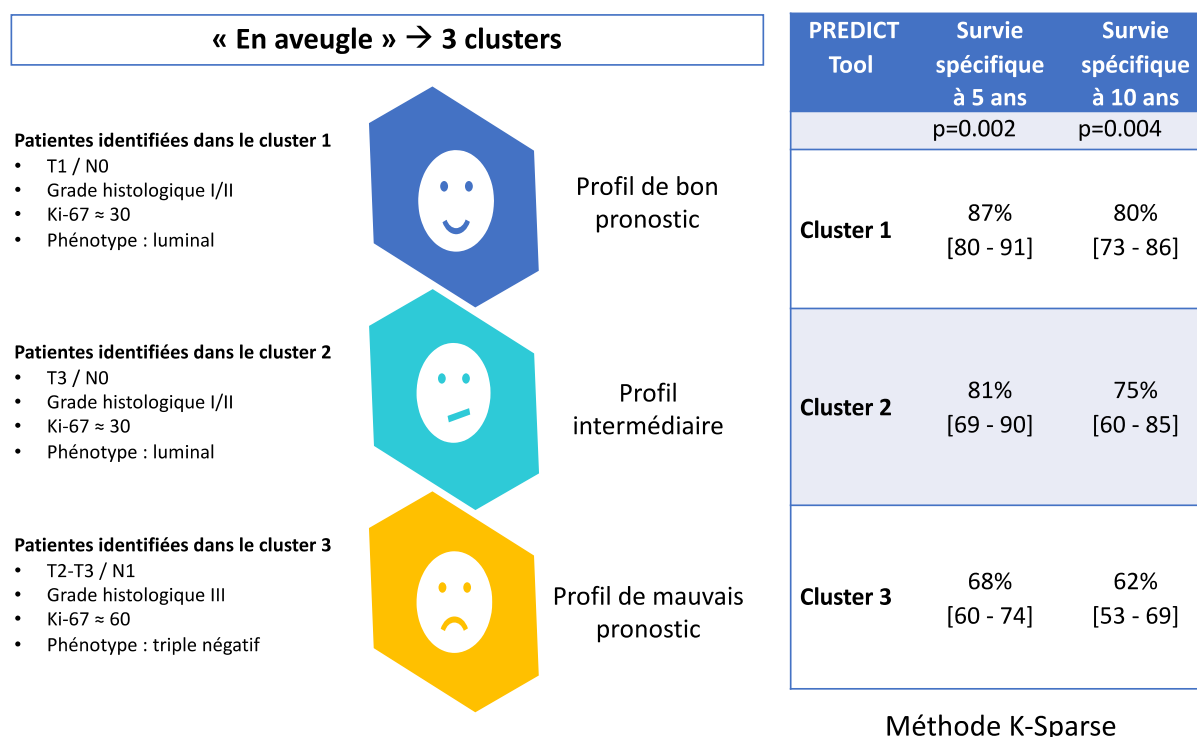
« En aveugle » → 3 clusters

Patientes identifiées dans le cluster 1
• T1 / N0
• Grade histologique I/II
• Ki-67 ≈ 30
• Phénotype : luminal

Profil de bon pronostic

Patientes identifiées dans le cluster 2
• T3 / N0
• Grade histologique I/II
• Ki-67 ≈ 30
• Phénotype : luminal

Profil intermédiaire

Patientes identifiées dans le cluster 3
• T2-T3 / N1
• Grade histologique III
• Ki-67 ≈ 60
• Phénotype : triple négatif

Profil de mauvais pronostic

| PREDICT Tool | Survie spécifique à 5 ans | Survie spécifique à 10 ans |
|---|---|---|
| | p=0.002 | p=0.004 |
| Cluster 1 | 87% [80 - 91] | 80% [73 - 86] |
| Cluster 2 | 81% [69 - 90] | 75% [60 - 85] |
| Cluster 3 | 68% [60 - 74] | 62% [53 - 69] |

Méthode K-Sparse